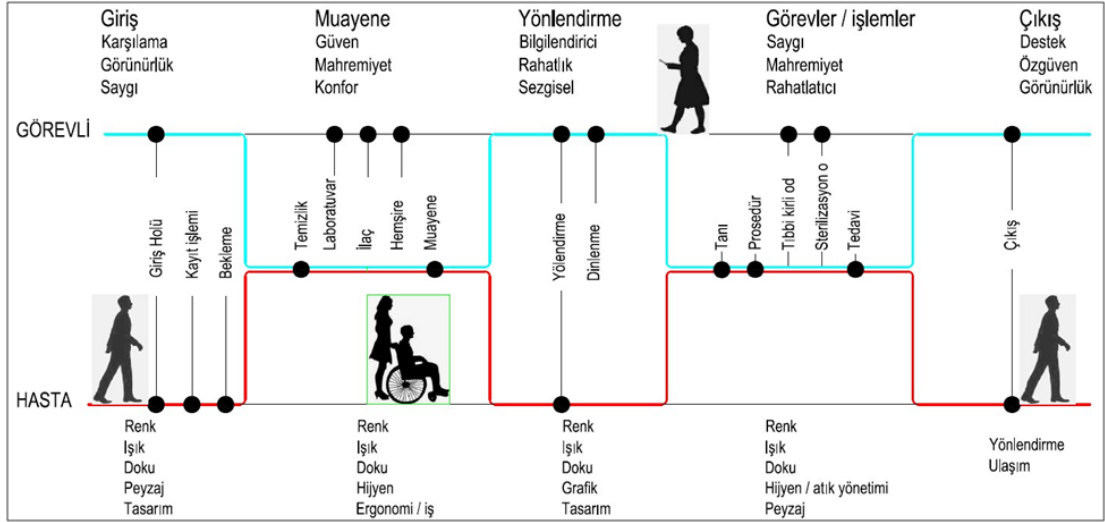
Giriş
Karşılama
Görünürlük
Saygı

Muayene
Güven
Mahremiyet
Konfor

Yönlendirme
Bilgilendirici
Rahatlık
Sezgisel

Görevler / işlemler
Saygı
Mahremiyet
Rahatlatıcı

Çıkış
Destek
Özgüven
Görünürlük

GÖREVLİ

HASTA

Giriş Holü
Kayıt işlemi
Bekleme
Temizlik
Laboratuvar
İlaç
Hemşire
Muayene
Yönlendirme
Dinlenme
Tanı
Prosedür
Tıbbi kiril od
Sterilizasyon o
Tedavi
Çıkış

Renk
Işık
Doku
Peyzaj
Tasarım

Renk
Işık
Doku
Hijyen
Ergonomi / iş

Renk
Işık
Doku
Grafik
Tasarım

Renk
Işık
Doku
Hijyen / atık yönetimi
Peyzaj

Yönlendirme
Ulaşım